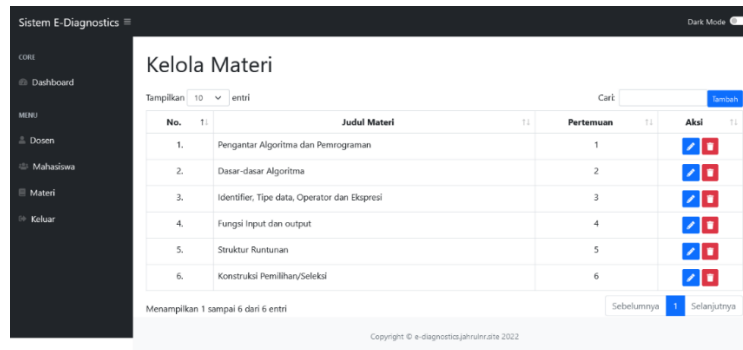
Sistem E-Diagnostics ≡

Dark Mode

CORE

Dashboard

MENU

Dosen

Mahasiswa

Materi

Keluar

Kelola Materi

Tampilkan 10 entri

Cari:

Tambah

| No. | Judul Materi | Pertemuan | Aksi |
|---|---|---|---|
| 1. | Pengantar Algoritma dan Pemrograman | 1 | |
| 2. | Dasar-dasar Algoritma | 2 | |
| 3. | Identifier, Tipe data, Operator dan Ekspresi | 3 | |
| 4. | Fungsi Input dan output | 4 | |
| 5. | Struktur Runtunan | 5 | |
| 6. | Konstruksi Pemilihan/Seleksi | 6 | |

Menampilkan 1 sampai 6 dari 6 entri

Sebelumnya 1 Selanjutnya

Copyright © e-diagnostics.jahrulnr.site 2022